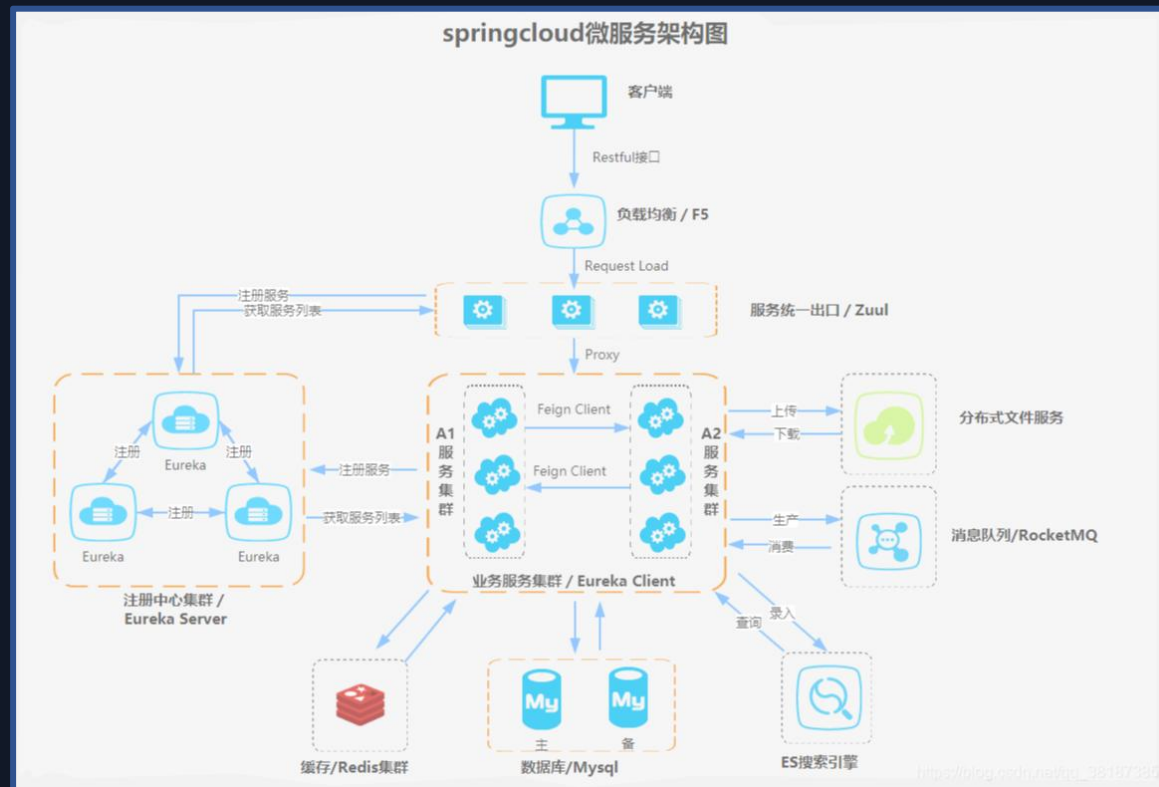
springcloud微服务架构图

客户端

Restful接口

负载均衡 / F5

Request Load

注册服务
获取服务列表

服务统一出口 / Zuul

Proxy

Eureka
注册
注册
Eureka
注册
Eureka

注册中心集群 / Eureka Server

注册服务
获取服务列表

A1服务集群
Feign Client
Feign Client
A2服务集群

业务服务集群 / Eureka Client

上传
下载
分布式文件服务

生产
消费
消息队列/RocketMQ

录入
查询

My
主
My
备

缓存/Redis集群

数据库/Mysql

ES搜索引擎

https://blog.csdn.net/qq_38187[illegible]